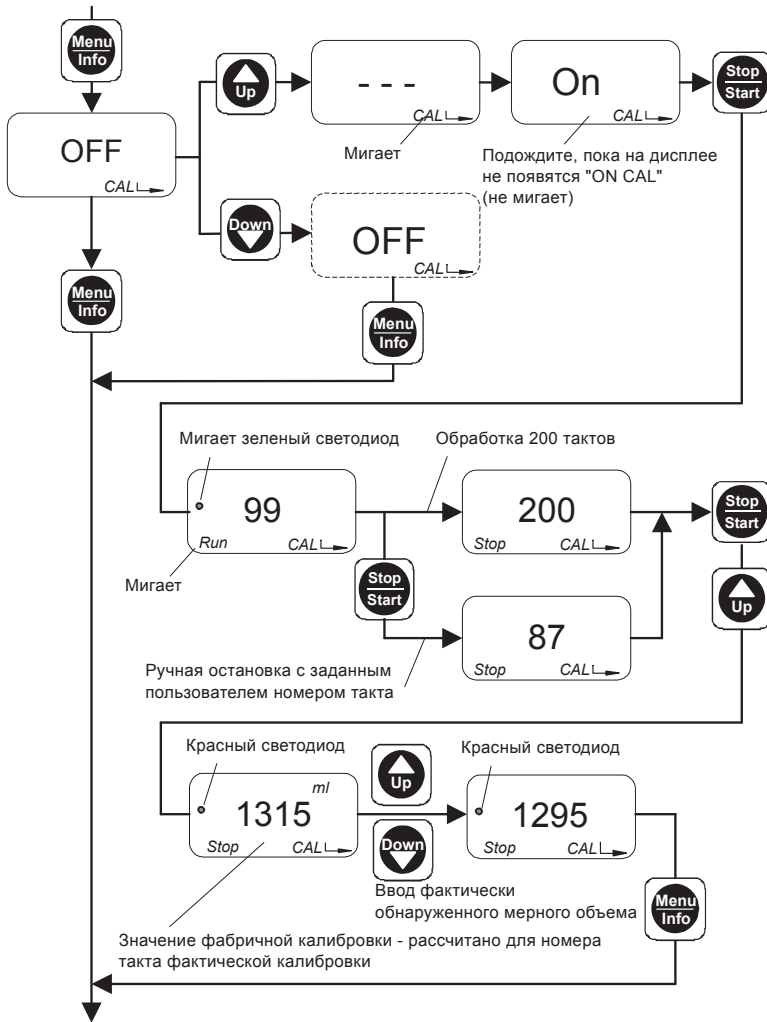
Menu
Info

OFF
CAL

Up

- - -
CAL

Мигает

On
CAL

Подождите, пока на дисплее не появятся "ON CAL" (не мигает)

Stop
Start

Down

OFF
CAL

Menu
Info

Menu
Info

Мигает зеленый светодиод

Обработка 200 тактов

99
Run
CAL

Мигает

200
Stop
CAL

Stop
Start

Stop
Start

87
Stop
CAL

Up

Ручная остановка с заданным пользователем номером такта

Красный светодиод

Up

Красный светодиод

1315
ml
Stop
CAL

Down

1295
Stop
CAL

Ввод фактически обнаруженного мерного объема

Menu
Info

Значение фабричной калибровки - рассчитано для номера такта фактической калибровки